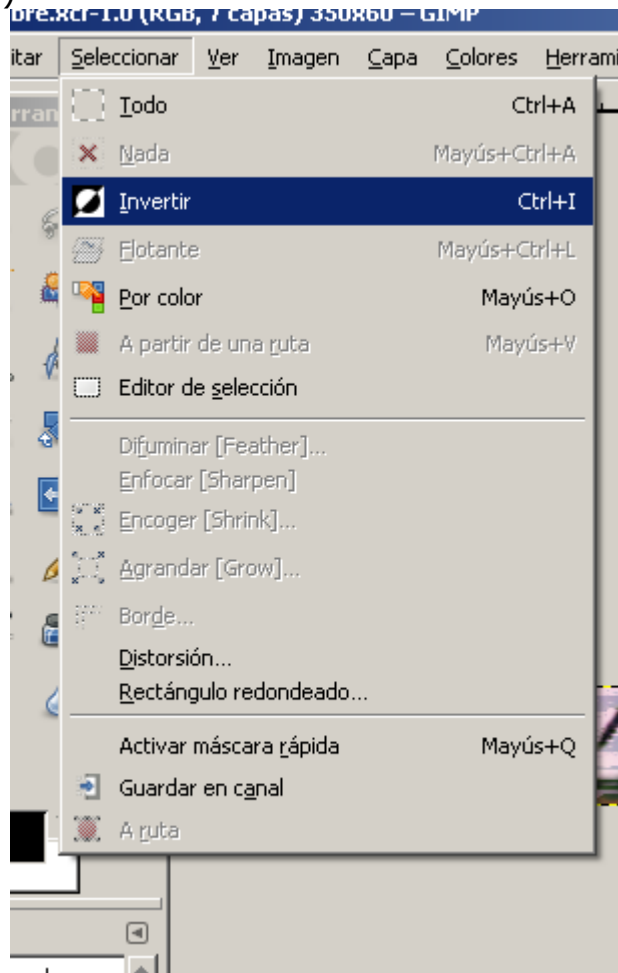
bre.xcf-1.0 (RGB, 7 capas) 350x60 – GIMP

itar Seleccionar Ver Imagen Capa Colores Herrami

rran

Todo Ctrl+A
Nada Mayús+Ctrl+A
Invertir Ctrl+I
Flotante Mayús+Ctrl+L
Por color Mayús+O
A partir de una ruta Mayús+V
Editor de selección

Difuminar [Feather]...
Enfocar [Sharpen]
Encoger [Shrink]...
Agrandar [Grow]...
Borde...
Distorsión...
Rectángulo redondeado...

Activar máscara rápida Mayús+Q
Guardar en canal
A ruta